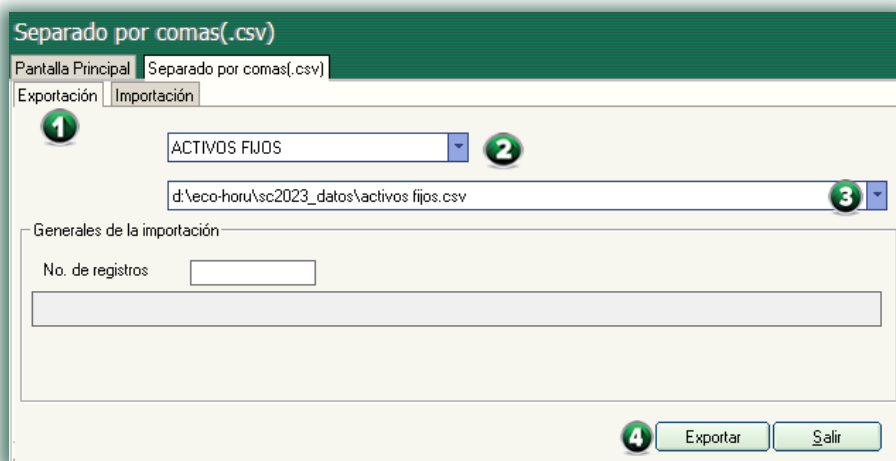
Separado por comas(.csv)

Pantalla Principal | Separado por comas(.csv)

Exportación | Importación

1

ACTIVOS FIJOS

2

d:\eco-horu\sc2023_datos\activos fijos.csv

3

Generales de la importación

No. de registros

4

Exportar

Salir